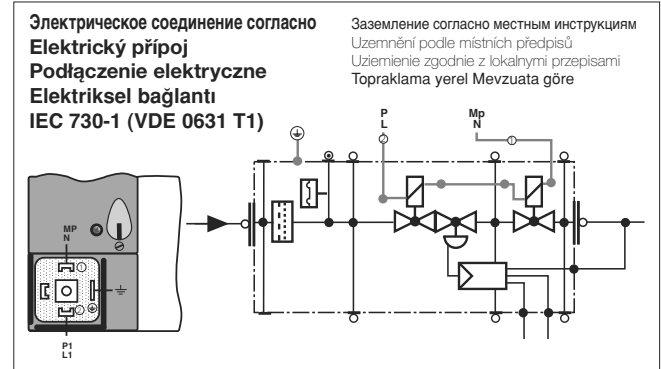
Электрическое соединение согласно
Elektrický přípoj
Podłączenie elektryczne
Elektriksel bağlantı
IEC 730-1 (VDE 0631 T1)

Заземление согласно местным инструкциям
Uzemnění podle místních předpisů
Uziemienie zgodnie z lokalnymi przepisami
Topraklama yerel Mevzuata göre

P
L

Mp
N

MP
N

P1
L1